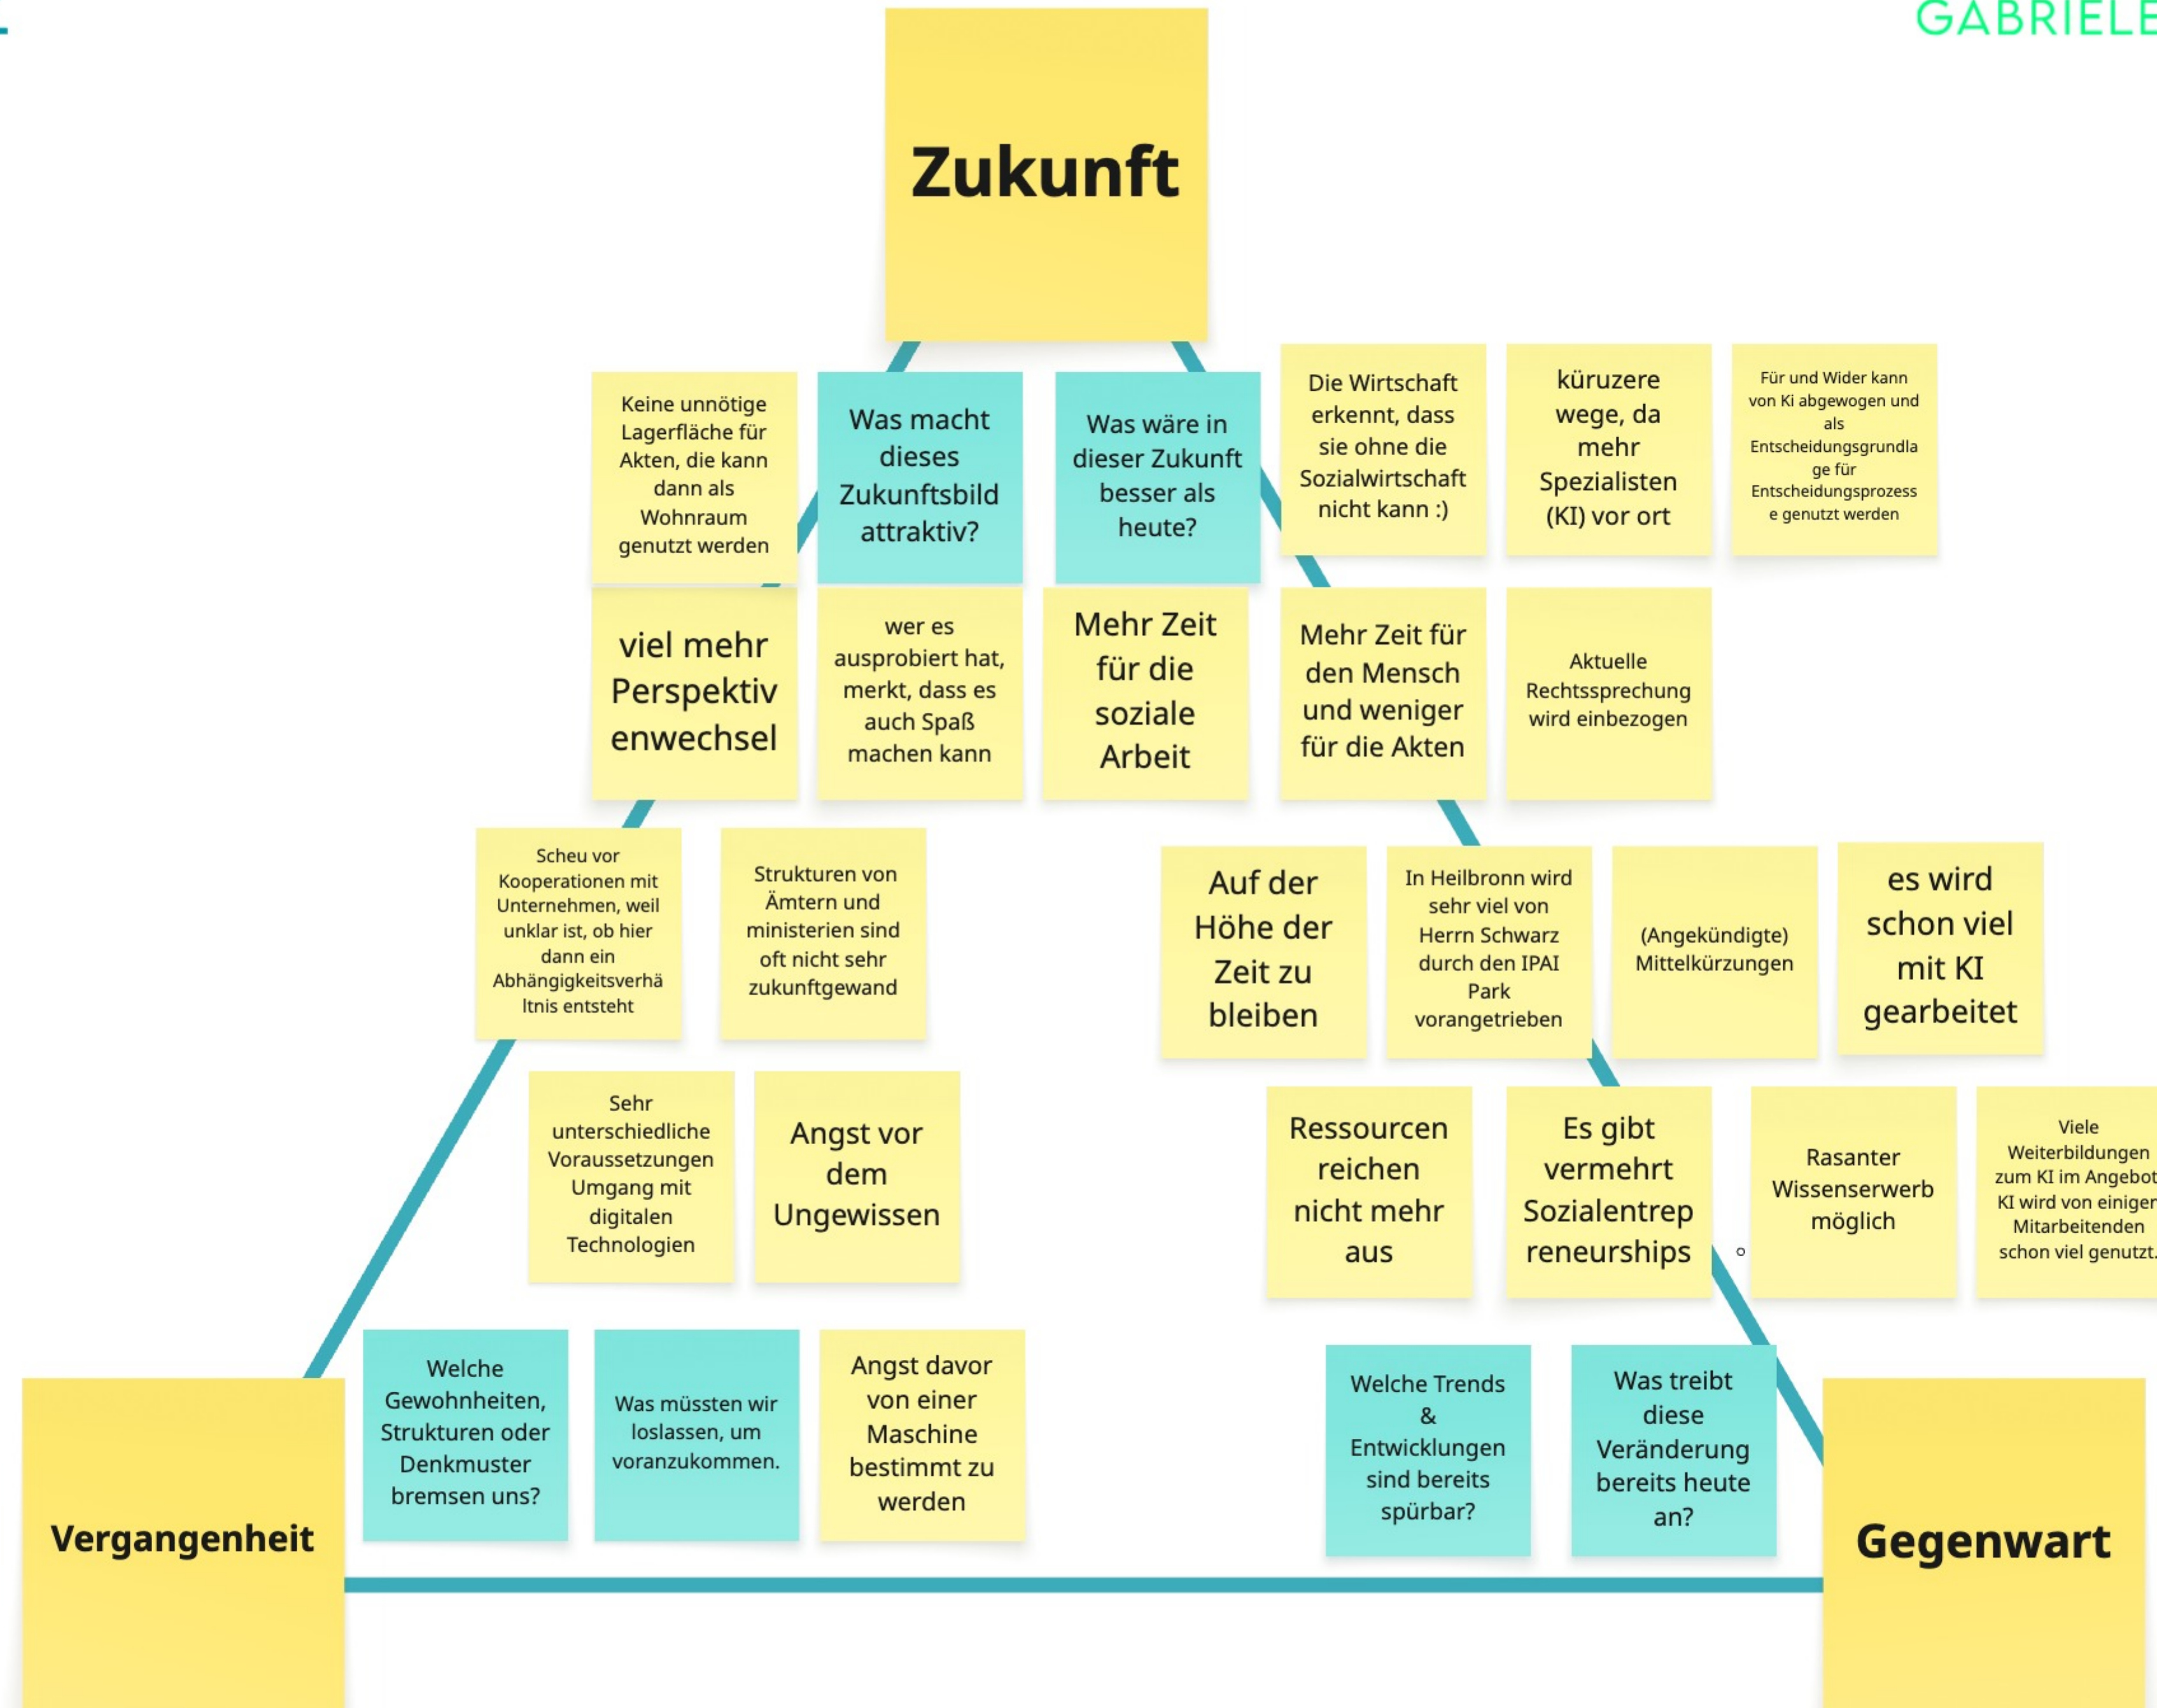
GABRIELE

Zukunft

Keine unnötige Lagerfläche für Akten, die kann dann als Wohnraum genutzt werden

Was macht dieses Zukunftsbild attraktiv?

Was wäre in dieser Zukunft besser als heute?

Die Wirtschaft erkennt, dass sie ohne die Sozialwirtschaft nicht kann :)

küruzere wege, da mehr Spezialisten (KI) vor ort

Für und Wider kann von Ki abgewogen und als Entscheidungsgrundlage für Entscheidungsprozesse genutzt werden

viel mehr Perspektivenwechsel

wer es ausprobiert hat, merkt, dass es auch Spaß machen kann

Mehr Zeit für die soziale Arbeit

Mehr Zeit für den Mensch und weniger für die Akten

Aktuelle Rechtssprechung wird einbezogen

Scheu vor Kooperationen mit Unternehmen, weil unklar ist, ob hier dann ein Abhängigkeitsverhältnis entsteht

Strukturen von Ämtern und ministerien sind oft nicht sehr zukunftgewand

Auf der Höhe der Zeit zu bleiben

In Heilbronn wird sehr viel von Herrn Schwarz durch den IPAI Park vorangetrieben

(Angekündigte) Mittelkürzungen

es wird schon viel mit KI gearbeitet

Sehr unterschiedliche Voraussetzungen Umgang mit digitalen Technologien

Angst vor dem Ungewissen

Ressourcen reichen nicht mehr aus

Es gibt vermehrt Sozialentrepreneurships

Rasanter Wissenserwerb möglich

Viele Weiterbildungen zum KI im Angebot KI wird von einiger Mitarbeitenden schon viel genutzt.

Welche Gewohnheiten, Strukturen oder Denkmuster bremsen uns?

Was müssten wir loslassen, um voranzukommen.

Angst davor von einer Maschine bestimmt zu werden

Welche Trends & Entwicklungen sind bereits spürbar?

Was treibt diese Veränderung bereits heute an?

Vergangenheit

Gegenwart